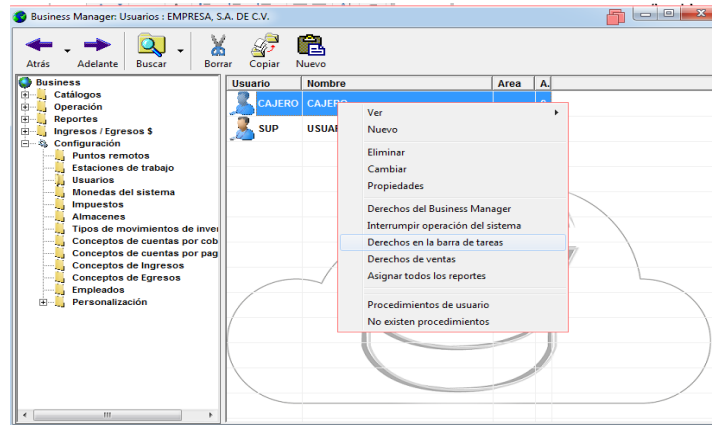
Business Manager: Usuarios : EMPRESA, S.A. DE C.V.

Atrás Adelante Buscar Borrar Copiar Nuevo

Business
Catálogos
Operación
Reportes
Ingresos / Egresos $
Configuración
Puntos remotos
Estaciones de trabajo
Usuarios
Monedas del sistema
Impuestos
Almacenes
Tipos de movimientos de inver
Conceptos de cuentas por cob
Conceptos de cuentas por pag
Conceptos de Ingresos
Conceptos de Egresos
Empleados
Personalización

| Usuario | Nombre | Area | A. |
|---|---|---|---|
| CAJERO | CAJERO | | |
| SUP | USUAR | | |

Ver
Nuevo
Eliminar
Cambiar
Propiedades
Derechos del Business Manager
Interrumpir operación del sistema
Derechos en la barra de tareas
Derechos de ventas
Asignar todos los reportes
Procedimientos de usuario
No existen procedimientos